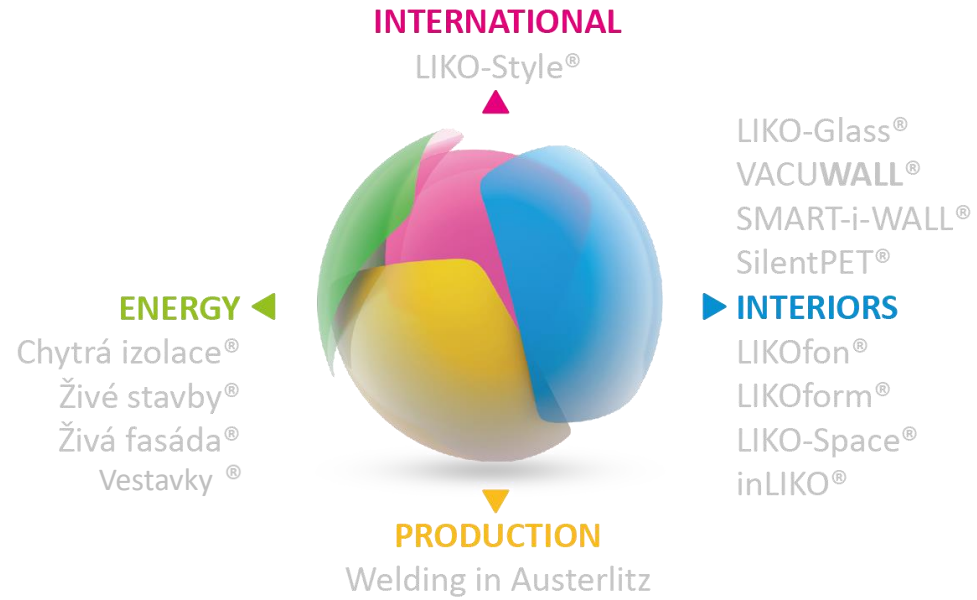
INTERNATIONAL
LIKO-Style®

LIKO-Glass®
VACUWALL®
SMART-i-WALL®
SilentPET®
INTERIORS
LIKOfon®
LIKOform®
LIKO-Space®
inLIKO®

ENERGY
Chytrá izolace®
Živé stavby®
Živá fasáda®
Vestavky ®

PRODUCTION
Welding in Austerlitz